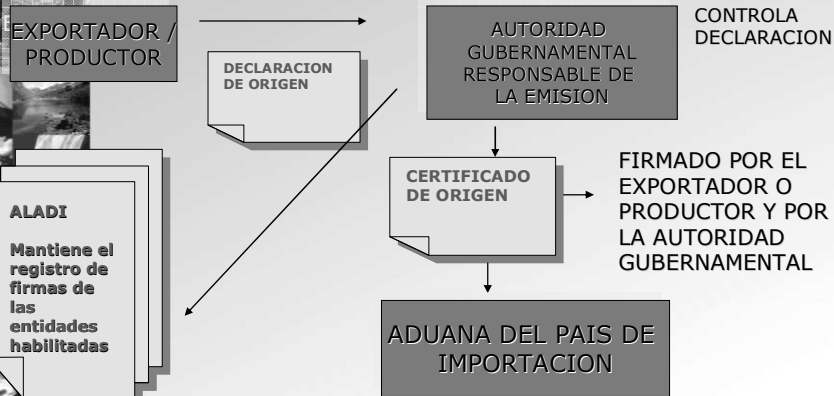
EXPORTADOR / PRODUCTOR

DECLARACION DE ORIGEN

AUTORIDAD GUBERNAMENTAL RESPONSABLE DE LA EMISION

CONTROLA DECLARACION

ALADI

Mantiene el registro de firmas de las entidades habilitadas

CERTIFICADO DE ORIGEN

FIRMADO POR EL EXPORTADOR O PRODUCTOR Y POR LA AUTORIDAD GUBERNAMENTAL

ADUANA DEL PAIS DE IMPORTACION